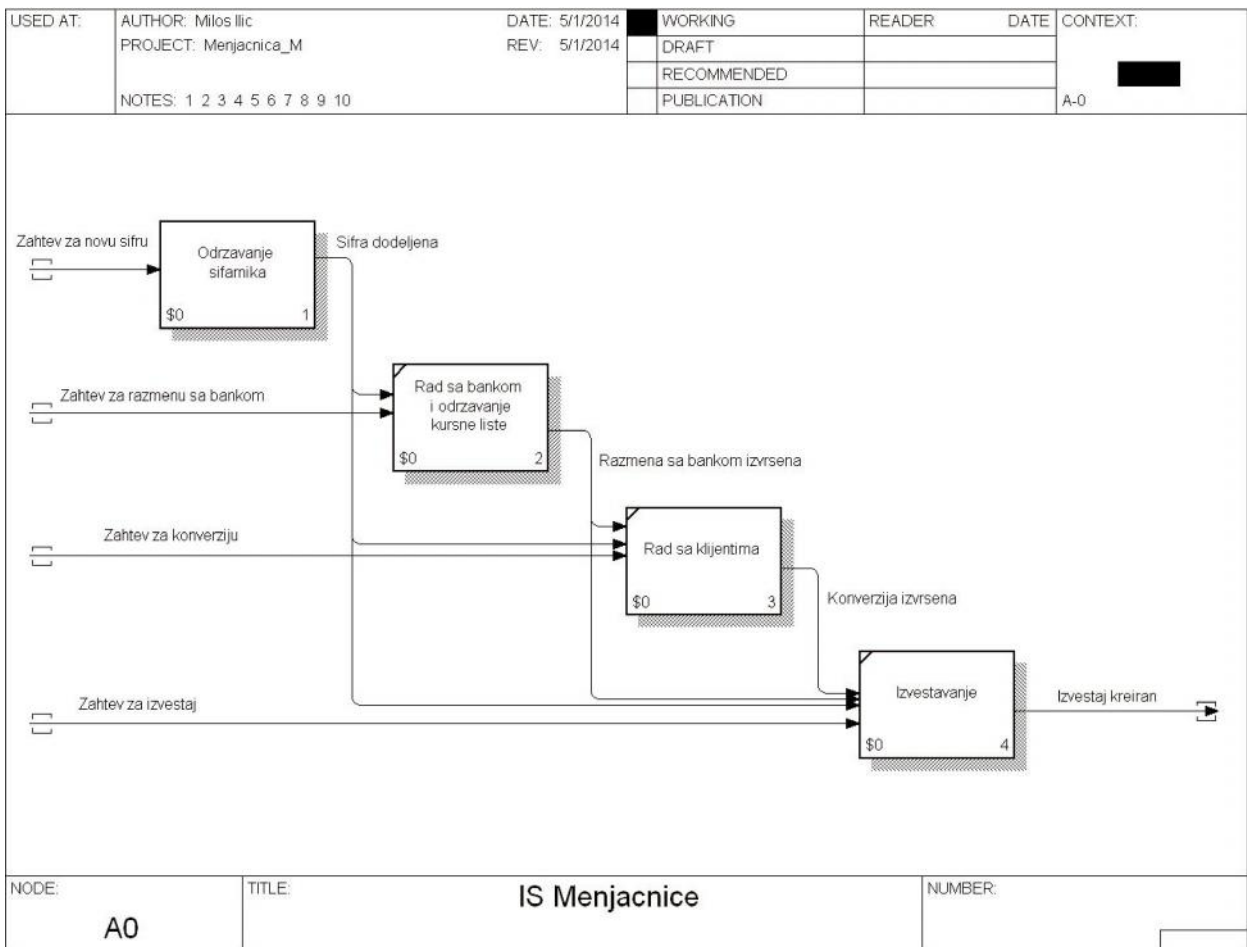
| USED AT: | AUTHOR: Milos Ilic | DATE: 5/1/2014 | | WORKING | READER | DATE | CONTEXT: |
|---|---|---|---|---|---|---|---|
| | PROJECT: Menjacnica_M | REV: 5/1/2014 | | DRAFT | | | |
| | | | | RECOMMENDED | | | |
| | NOTES: 1 2 3 4 5 6 7 8 9 10 | | | PUBLICATION | | | A-0 |

Zahtev za novu sifru

Odrzavanje sifarnika

$0 1

Sifra dodeljena

Zahtev za razmenu sa bankom

Rad sa bankom i odrzavanje kursne liste

$0 2

Razmena sa bankom izvrsena

Zahtev za konverziju

Rad sa klijentima

$0 3

Konverzija izvrsena

Zahtev za izvestaj

Izvestavanje

$0 4

Izvestaj kreiran

| NODE: | TITLE: | NUMBER: |
|---|---|---|
| A0 | IS Menjacnice | |